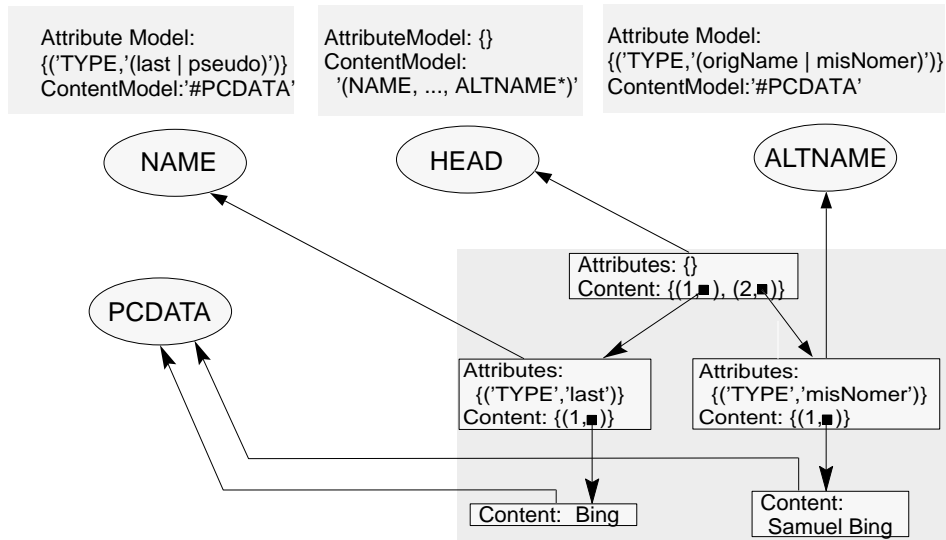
Attribute Model:
{('TYPE,'(last | pseudo)')}
ContentModel:'#PCDATA'

AttributeModel: {}
ContentModel:
'(NAME, ..., ALTNAME*)'

Attribute Model:
{('TYPE,'(origName | misNomer)')}
ContentModel:'#PCDATA'

NAME

HEAD

ALTNAME

PCDATA

Attributes: {}
Content: {(1,■), (2,■)}

Attributes:
{('TYPE','last')}
Content: {(1,■)}

Attributes:
{('TYPE','misNomer')}
Content: {(1,■)}

Content: Bing

Content:
Samuel Bing